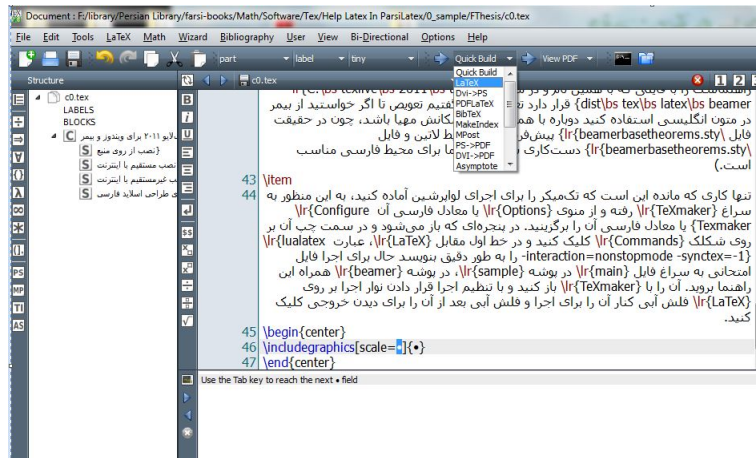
Document : F:/library/Persian Library/farsi-books/Math/Software/Tex/Help Latex In ParsiLatex/0_sample/FThesis/c0.tex

File Edit Tools LaTeX Math Wizard Bibliography User View Bi-Directional Options Help

part label tiny Quick Build View PDF

Structure

c0.tex
LABELS
BLOCKS
C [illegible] ۲۰۱۱ برای ویندوز و بیمر
S نصب از روی منبع
S نصب مستقیم با اینترنت
S نصب غیرمستقیم با اینترنت
S طراحی اسلاید فارسی

c0.tex

Quick Build
LaTeX
DVI->PS
PDFLaTeX
BibTeX
MakeIndex
MPost
PS->PDF
DVI->PDF
Asymptote

1 2

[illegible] \lr{dist\bs tex\bs texlive\bs 2011\bs tex\bs latex\bs beamer} قرار دارد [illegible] فتیم تعویض تا اگر خواستید از بیمر در متون انگلیسی استفاده کنید دوباره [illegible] کانش مهیا باشد، چون در حقیقت فایل \lr{beamerbasetheorems.sty} پیش‌فر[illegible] لاتین و فایل \lr{beamerbasetheorems.sty} دست‌کاری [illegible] برای محیط فارسی مناسب است.)

43 \item
44 تنها کاری که مانده این است که تک‌میکر را برای اجرای لوارشین آماده کنید، به این منظور به سراغ \lr{TeXmaker} رفته و از منوی \lr{Options} یا معادل فارسی آن \lr{Configure TeXmaker} یا معادل فارسی آن را برگزینید. در پنجره‌ای که باز می‌شود و در سمت چپ آن بر روی شکلک \lr{Commands} کلیک کنید و در خط اول مقابل \lr{LaTeX}، عبارت \lr{lualatex -interaction=nonstopmode -synctex=-1} را به طور دقیق بنویسید حال برای اجرا فایل امتحانی به سراغ فایل \lr{main} در پوشه \lr{sample}، در پوشه \lr{beamer} همراه این راهنما بروید. آن را با \lr{TeXmaker} باز کنید و با تنظیم قرار دادن نوار اجرا بر روی \lr{LaTeX} فلش آبی کنار آن را برای اجرا و فلش آبی بعد از آن را برای دیدن خروجی کلیک کنید.
45 \begin{center}
46 \includegraphics[scale=•]{•}
47 \end{center}

Use the Tab key to reach the next • field